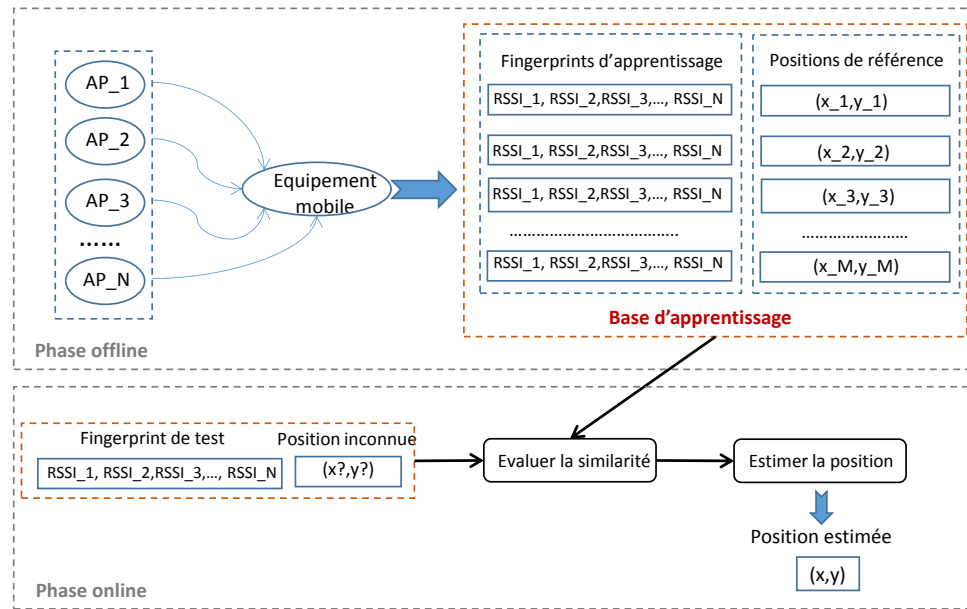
AP_1
AP_2
AP_3
......
AP_N

Equipement mobile

Fingerprints d'apprentissage
RSSI_1, RSSI_2,RSSI_3,..., RSSI_N
RSSI_1, RSSI_2,RSSI_3,..., RSSI_N
RSSI_1, RSSI_2,RSSI_3,..., RSSI_N
.......................................
RSSI_1, RSSI_2,RSSI_3,..., RSSI_N

Positions de référence
(x_1,y_1)
(x_2,y_2)
(x_3,y_3)
.........................
(x_M,y_M)

Base d'apprentissage

Phase offline

Fingerprint de test
RSSI_1, RSSI_2,RSSI_3,..., RSSI_N

Position inconnue
(x?,y?)

Evaluer la similarité

Estimer la position

Position estimée
(x,y)

Phase online